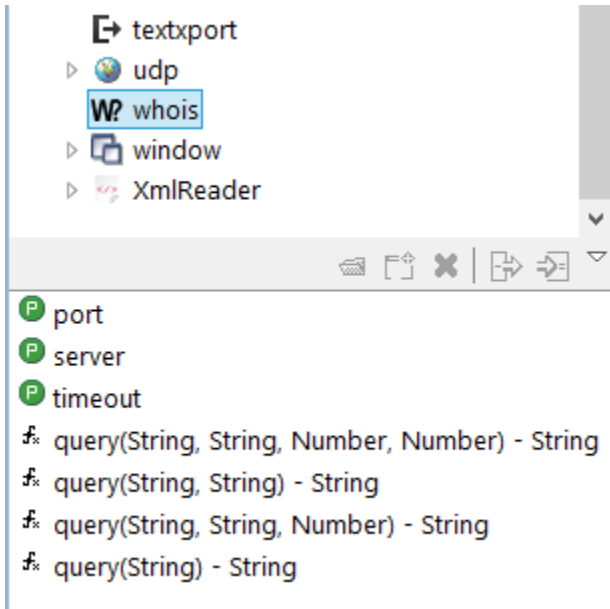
textxport
udp
W? whois
window
XmlReader

port
server
timeout
query(String, String, Number, Number) - String
query(String, String) - String
query(String, String, Number) - String
query(String) - String